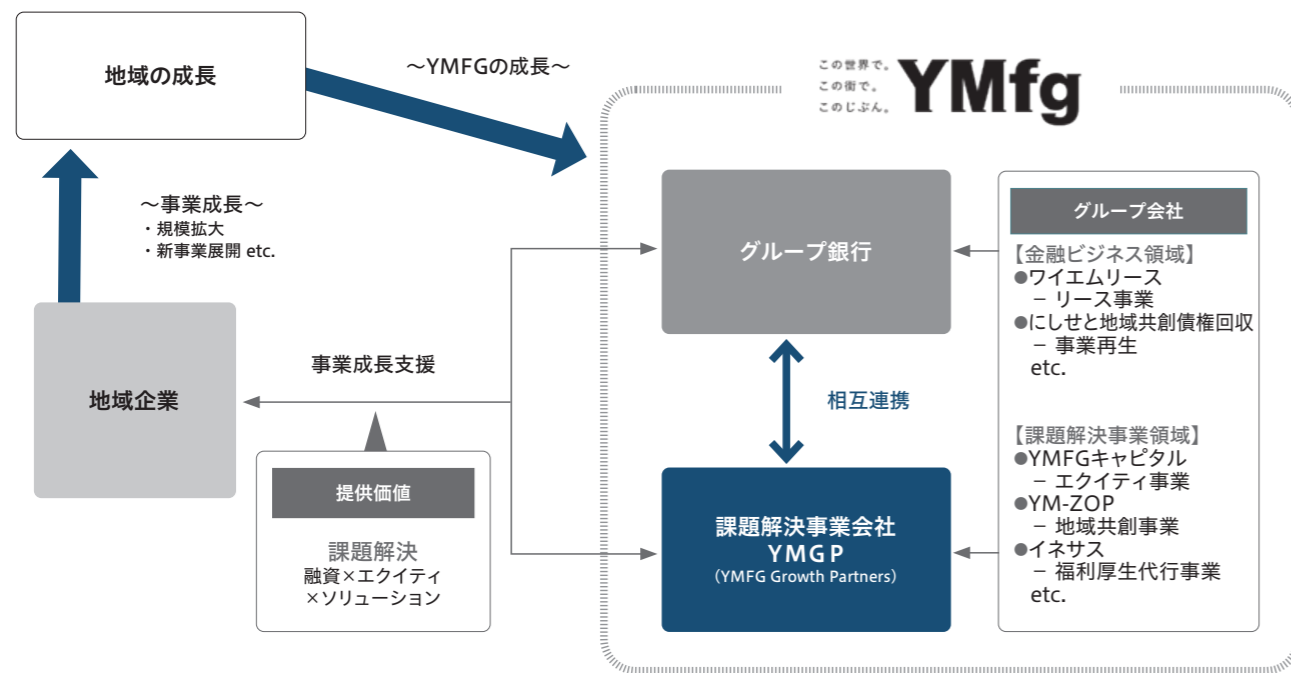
地域の成長

〜YMFGの成長〜

この世界で。
この街で。
このじぶん。
YMfg

〜事業成長〜
・規模拡大
・新事業展開 etc.

グループ銀行

グループ会社
【金融ビジネス領域】
●ワイエムリース
－ リース事業
●にしせと地域共創債権回収
－ 事業再生
etc.

事業成長支援

地域企業

相互連携

【課題解決事業領域】
●YMFGキャピタル
－ エクイティ事業
●YM-ZOP
－ 地域共創事業
●イネサス
－ 福利厚生代行事業
etc.

提供価値
課題解決
融資×エクイティ
×ソリューション

課題解決事業会社
YMGP
（YMFG Growth Partners）